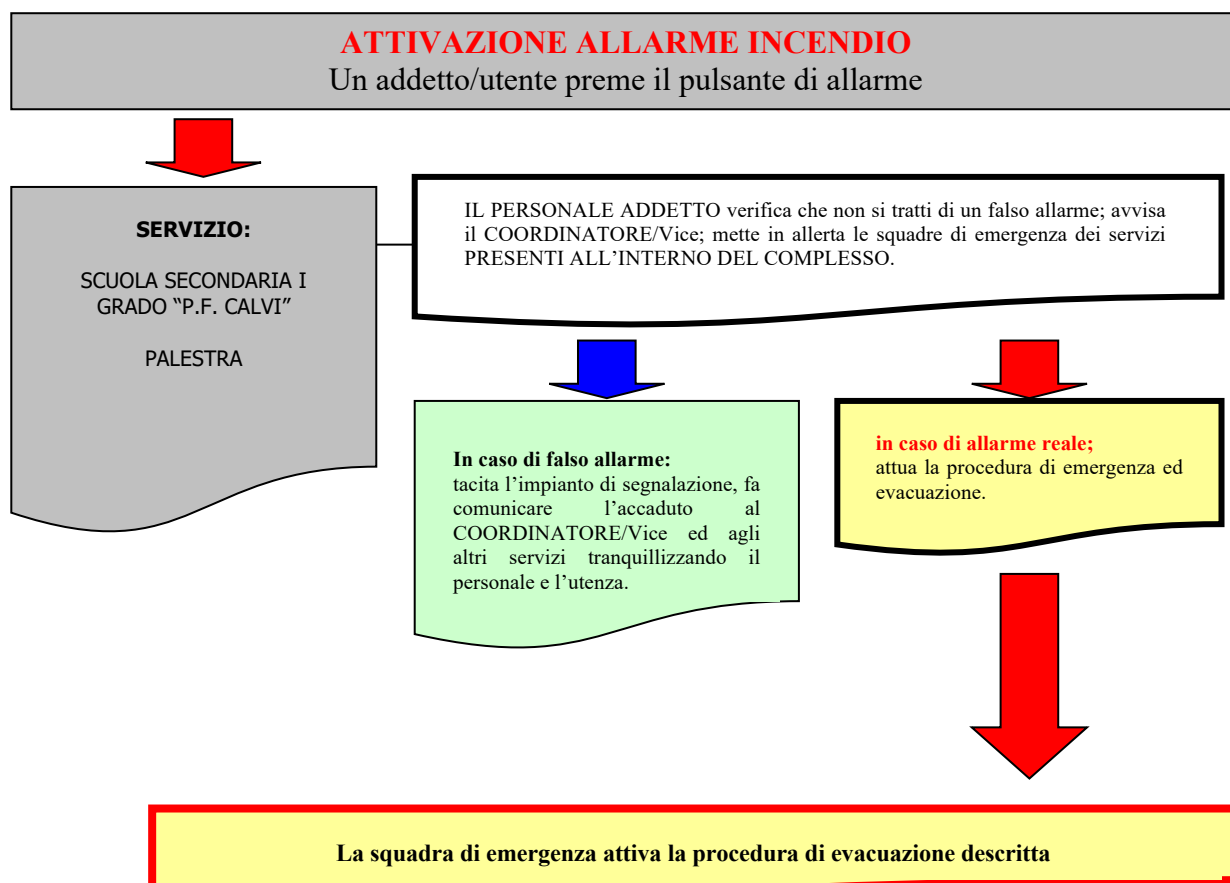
ATTIVAZIONE ALLARME INCENDIO
Un addetto/utente preme il pulsante di allarme

SERVIZIO:

SCUOLA SECONDARIA I GRADO "P.F. CALVI"

PALESTRA

IL PERSONALE ADDETTO verifica che non si tratti di un falso allarme; avvisa il COORDINATORE/Vice; mette in allerta le squadre di emergenza dei servizi PRESENTI ALL'INTERNO DEL COMPLESSO.

In caso di falso allarme:
tacita l'impianto di segnalazione, fa comunicare l'accaduto al COORDINATORE/Vice ed agli altri servizi tranquillizzando il personale e l'utenza.

in caso di allarme reale;
attua la procedura di emergenza ed evacuazione.

La squadra di emergenza attiva la procedura di evacuazione descritta